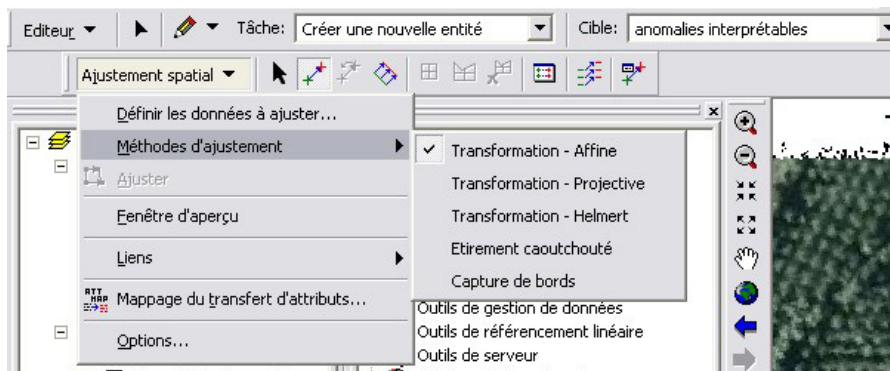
Editeur ▼ Tâche: Créer une nouvelle entité Cible: anomalies interprétables

Ajustement spatial ▼

Définir les données à ajuster...
Méthodes d'ajustement
Ajuster
Fenêtre d'aperçu
Liens
Mappage du transfert d'attributs...
Options...

✓ Transformation - Affine
Transformation - Projective
Transformation - Helmert
Etirement caoutchouté
Capture de bords

Outils de gestion de données
Outils de référencement linéaire
Outils de serveur